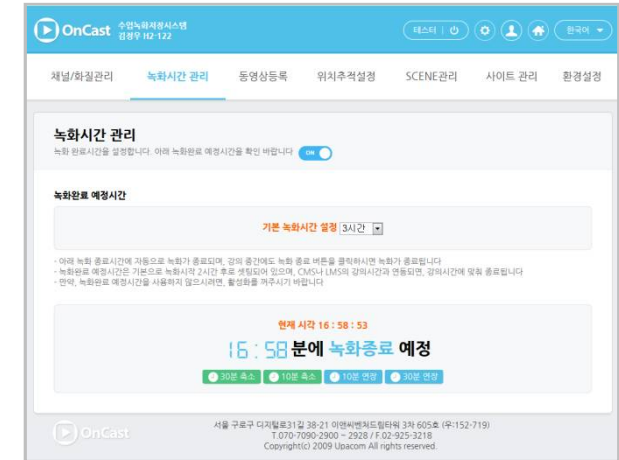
OnCast 수업녹화저장시스템 김정우 H2-122

테스터 | ⏻

한국어 ▾

채널/화질관리 | 녹화시간 관리 | 동영상등록 | 위치추적설정 | SCENE관리 | 사이트 관리 | 환경설정

녹화시간 관리

녹화 완료시간을 설정합니다. 아래 녹화완료 예정시간을 확인 바랍니다 ON

녹화완료 예정시간

기본 녹화시간 설정 3시간

- 아래 녹화 종료시간에 자동으로 녹화가 종료되며, 강의 중간에도 녹화 종료 버튼을 클릭하시면 녹화가 종료됩니다
- 녹화완료 예정시간은 기본으로 녹화시작 2시간 후로 셋팅되어 있으며, CMS나 LMS의 강의시간과 연동되면, 강의시간에 맞춰 종료됩니다
- 만약, 녹화완료 예정시간을 사용하지 않으시려면, 활성화를 꺼주시기 바랍니다

현재 시각 16 : 58 : 53

16 : 58 분에 녹화종료 예정

30분 축소 | 10분 축소 | 10분 연장 | 30분 연장

OnCast

서울 구로구 디지털로31길 38-21 이앤씨벤처드림타워 3차 605호 (우:152-719)
T.070-7090-2900 ~ 2928 / F.02-925-3218
Copyright(c) 2009 Upacom All rights reserved.